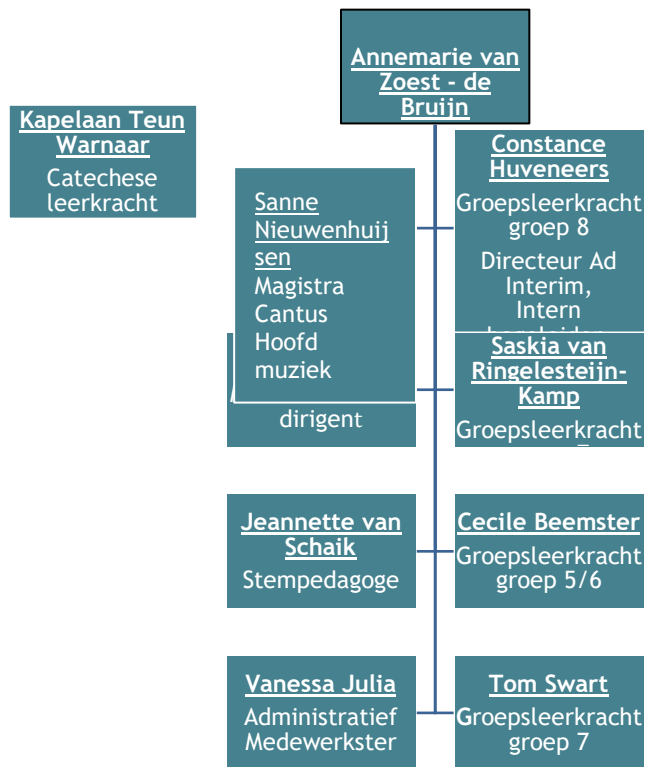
Annemarie van Zoest - de Bruijn

Kapelaan Teun Warnaar
Catechese leerkracht

Sanne Nieuwenhuijsen
Magistra Cantus
Hoofd muziek

dirigent

Constance Huveneers
Groepsleerkracht groep 8
Directeur Ad Interim, Intern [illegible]

Saskia van Ringelesteijn-Kamp
Groepsleerkracht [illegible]

Jeannette van Schaik
Stempedagoge

Cecile Beemster
Groepsleerkracht groep 5/6

Vanessa Julia
Administratief Medewerkster

Tom Swart
Groepsleerkracht groep 7